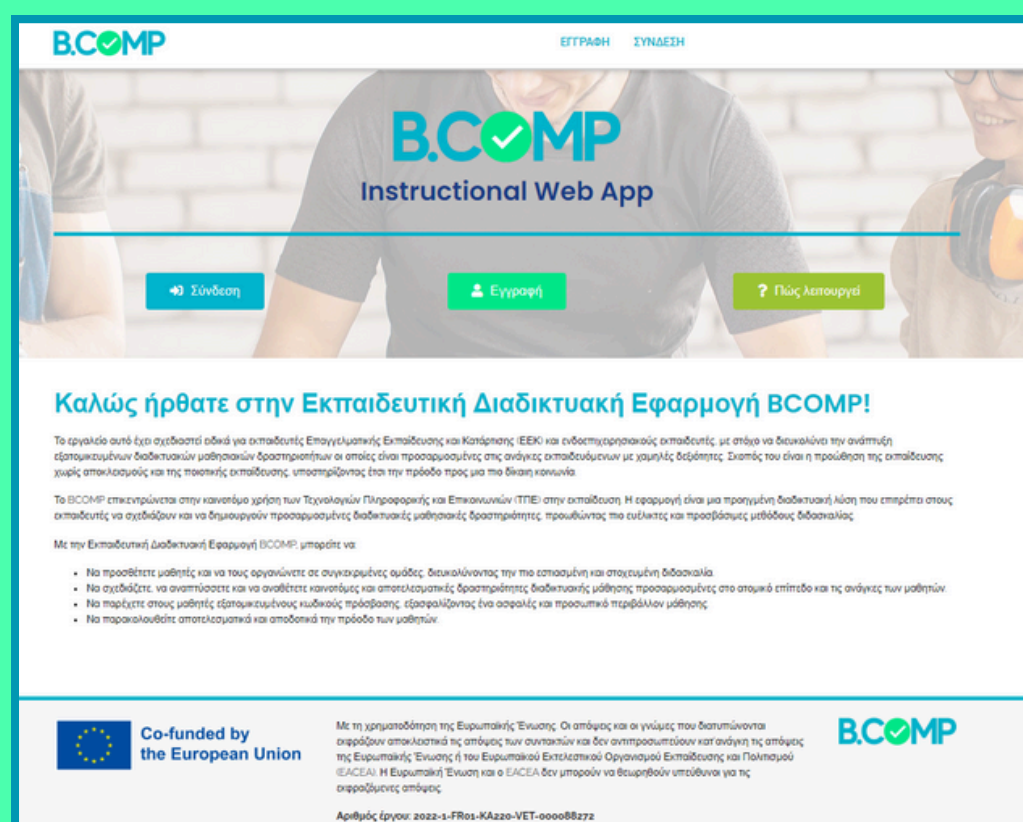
B.COMP

ΕΓΓΡΑΦΗ ΣΥΝΔΕΣΗ

B.COMP
Instructional Web App

Σύνδεση
Εγγραφή
? Πώς λειτουργεί

Καλώς ήρθατε στην Εκπαιδευτική Διαδικτυακή Εφαρμογή BCOMP!

Το εργαλείο αυτό έχει σχεδιαστεί ειδικά για εκπαιδευτές Επαγγελματικής Εκπαίδευσης και Κατάρτισης (ΕΕΚ) και ενδοεπιχειρησιακούς εκπαιδευτές, με στόχο να διευκολύνει την ανάπτυξη εξατομικευμένων διαδικτυακών μαθησιακών δραστηριοτήτων οι οποίες είναι προσαρμοσμένες στις ανάγκες εκπαιδευόμενων με χαμηλές δεξιότητες. Σκοπός του είναι η προώθηση της εκπαίδευσης χωρίς αποκλεισμούς και της ποιοτικής εκπαίδευσης, υποστηρίζοντας έτσι την πρόοδο προς μια πιο δίκαιη κοινωνία.

Το BCOMP επικεντρώνεται στην καινοτόμο χρήση των Τεχνολογιών Πληροφορικής και Επικοινωνιών (ΤΠΕ) στην εκπαίδευση. Η εφαρμογή είναι μια προηγμένη διαδικτυακή λύση που επιτρέπει στους εκπαιδευτές να σχεδιάζουν και να δημιουργούν προσαρμοσμένες διαδικτυακές μαθησιακές δραστηριότητες, προωθώντας πιο ευέλικτες και προσβάσιμες μεθόδους διδασκαλίας.

Με την Εκπαιδευτική Διαδικτυακή Εφαρμογή BCOMP, μπορείτε να:

- Να προσθέτετε μαθητές και να τους οργανώνετε σε συγκεκριμένες ομάδες, διευκολύνοντας την πιο εστιασμένη και στοχευμένη διδασκαλία.
- Να σχεδιάζετε, να αναπτύσσετε και να αναθέτετε καινοτόμες και αποτελεσματικές δραστηριότητες διαδικτυακής μάθησης προσαρμοσμένες στο ατομικό επίπεδο και τις ανάγκες των μαθητών.
- Να παρέχετε στους μαθητές εξατομικευμένους κωδικούς πρόσβασης, εξασφαλίζοντας ένα ασφαλές και προσωπικό περιβάλλον μάθησης.
- Να παρακολουθείτε αποτελεσματικά και αποδοτικά την πρόοδο των μαθητών.

Co-funded by the European Union

Με τη χρηματοδότηση της Ευρωπαϊκής Ένωσης. Οι απόψεις και οι γνώμες που διατυπώνονται εκφράζουν αποκλειστικά τις απόψεις των συντακτών και δεν αντιπροσωπεύουν κατ' ανάγκη τις απόψεις της Ευρωπαϊκής Ένωσης ή του Ευρωπαϊκού Εκτελεστικού Οργανισμού Εκπαίδευσης και Πολιτισμού (EACEA). Η Ευρωπαϊκή Ένωση και ο EACEA δεν μπορούν να θεωρηθούν υπεύθυνοι για τις εκφραζόμενες απόψεις.

Αριθμός έργου: 2022-1-FR01-KA220-VET-000088272

B.COMP